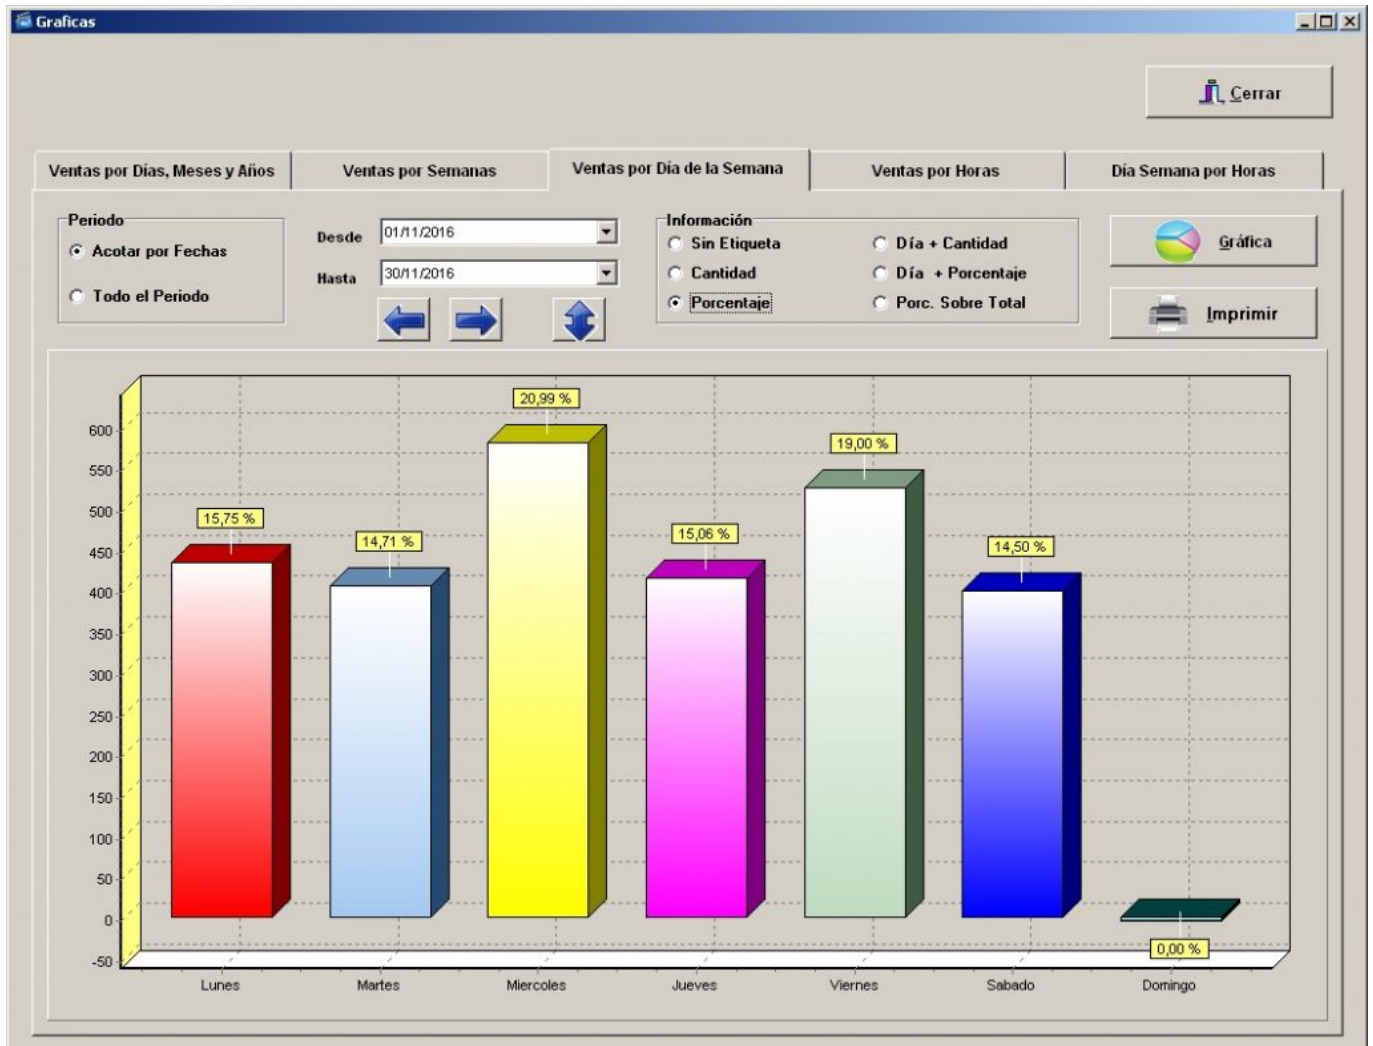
Graficas

Cerrar

Ventas por Días, Meses y Años
Ventas por Semanas
Ventas por Día de la Semana
Ventas por Horas
Día Semana por Horas

Periodo
Acotar por Fechas
Todo el Periodo

Desde 01/11/2016
Hasta 30/11/2016

Información
Sin Etiqueta
Cantidad
Porcentaje
Día + Cantidad
Día + Porcentaje
Porc. Sobre Total

Gráfica
Imprimir

600
550
500
450
400
350
300
250
200
150
100
50
0
-50

15,75 %
14,71 %
20,99 %
15,06 %
19,00 %
14,50 %
0,00 %

Lunes
Martes
Miercoles
Jueves
Viernes
Sabado
Domingo